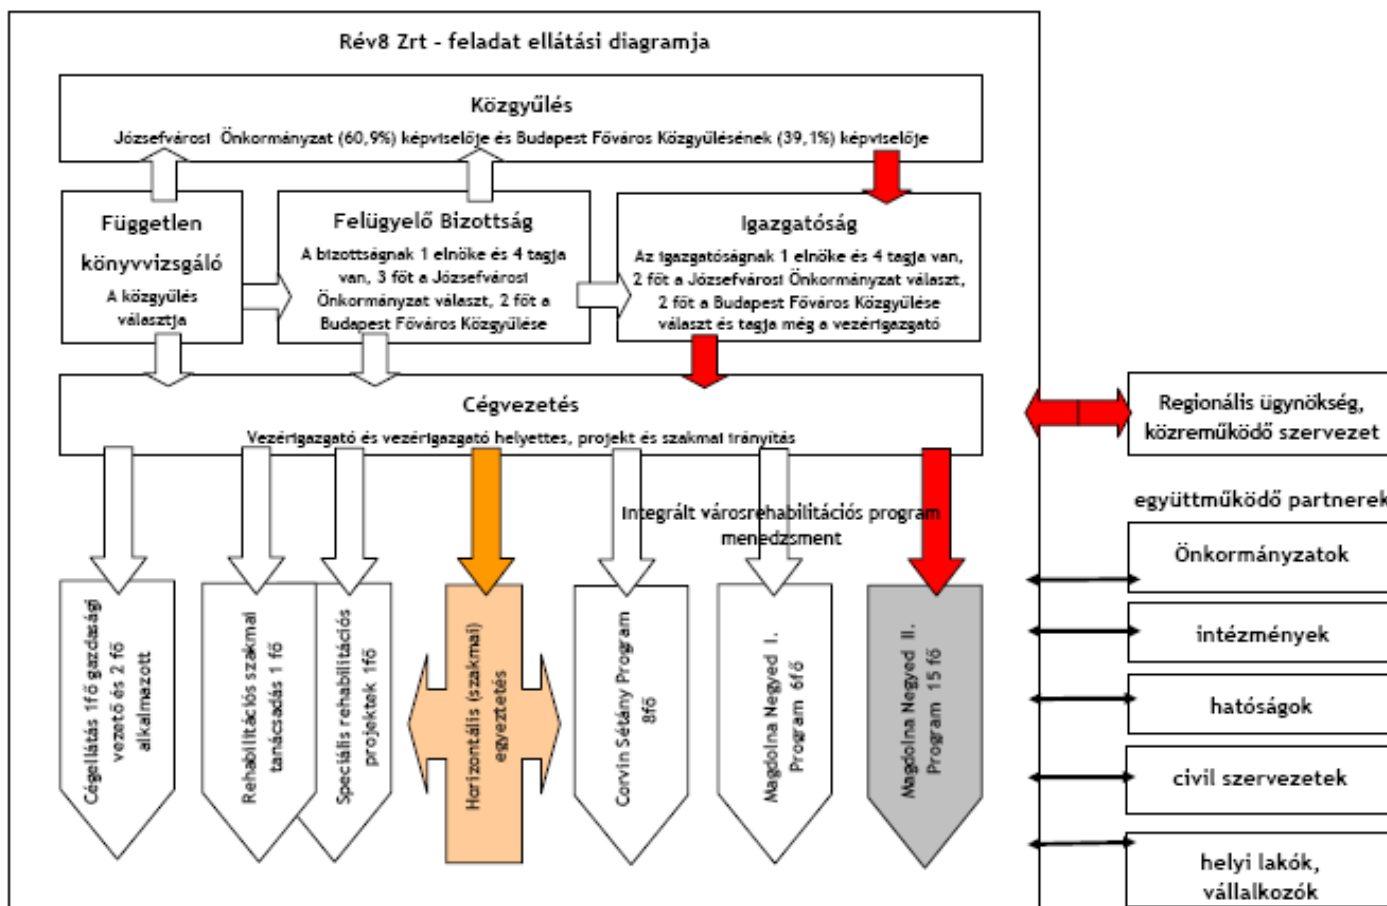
Rév8 Zrt - feladat ellátási diagramja

Közgyűlés
Józsefvárosi Önkormányzat (60,9%) képviselője és Budapest Főváros Közgyűlésének (39,1%) képviselője

Független könyvvizsgáló
A közgyűlés választja

Felügyelő Bizottság
A bizottságnak 1 elnöke és 4 tagja van, 3 főt a Józsefvárosi Önkormányzat választ, 2 főt a Budapest Főváros Közgyűlése

Igazgatóság
Az Igazgatóságnak 1 elnöke és 4 tagja van, 2 főt a Józsefvárosi Önkormányzat választ, 2 főt a Budapest Főváros Közgyűlése választ és tagja még a vezérigazgató

Cégvezetés
Vezérigazgató és vezérigazgató helyettes, projekt és szakmai irányítás

Regionális ügynökség, közreműködő szervezet

Integrált városrehabilitációs program menedzsment

Cégellátás 1fő gazdasági vezető és 2 fő alkalmazott

Rehabilitációs szakmai tanácsadás 1 fő

Speciális rehabilitációs projektek 1fő

Horizontális (szakmai) egyeztetés

Corvin Sétány Program 8fő

Magdolna Negyed I. Program 6fő

Magdolna Negyed II. Program 15 fő

együttműködő partnerek

Önkormányzatok

intézmények

hatóságok

civil szervezetek

helyi lakók, vállalkozók